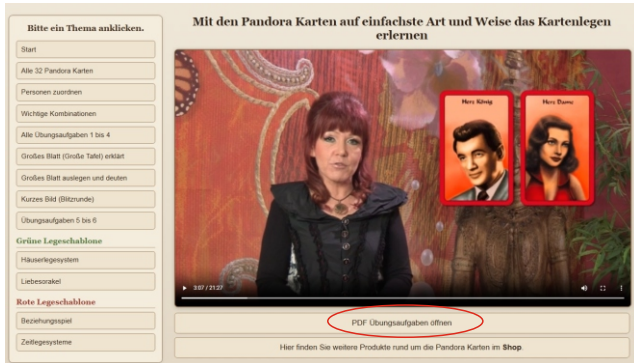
Bitte ein Thema anklicken.

Start

Alle 32 Pandora Karten

Personen zuordnen

Wichtige Kombinationen

Alle Übungsaufgaben 1 bis 4

Großes Blatt (Große Tafel) erklärt

Großes Blatt auslegen und deuten

Kurzes Bild (Blitzrunde)

Übungsaufgaben 5 bis 6

Grüne Legeschablone

Häuserlegesystem

Liebesorakel

Rote Legeschablone

Beziehungsspiel

Zeitlegesysteme

Mit den Pandora Karten auf einfachste Art und Weise das Kartenlegen erlernen

Herz König

Herz Dame

3:07 / 21:27

PDF Übungsaufgaben öffnen

Hier finden Sie weitere Produkte rund um die Pandora Karten im Shop.